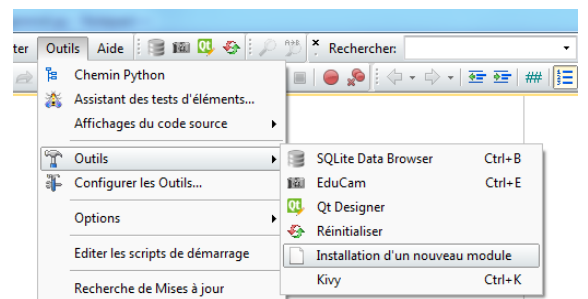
ter Outils Aide
Rechercher:

Chemin Python
Assistant des tests d'éléments...
Affichages du code source
Outils
Configurer les Outils...
Options
Editer les scripts de démarrage
Recherche de Mises à jour

SQLite Data Browser Ctrl+B
EduCam Ctrl+E
Qt Designer
Réinitialiser
Installation d'un nouveau module
Kivy Ctrl+K